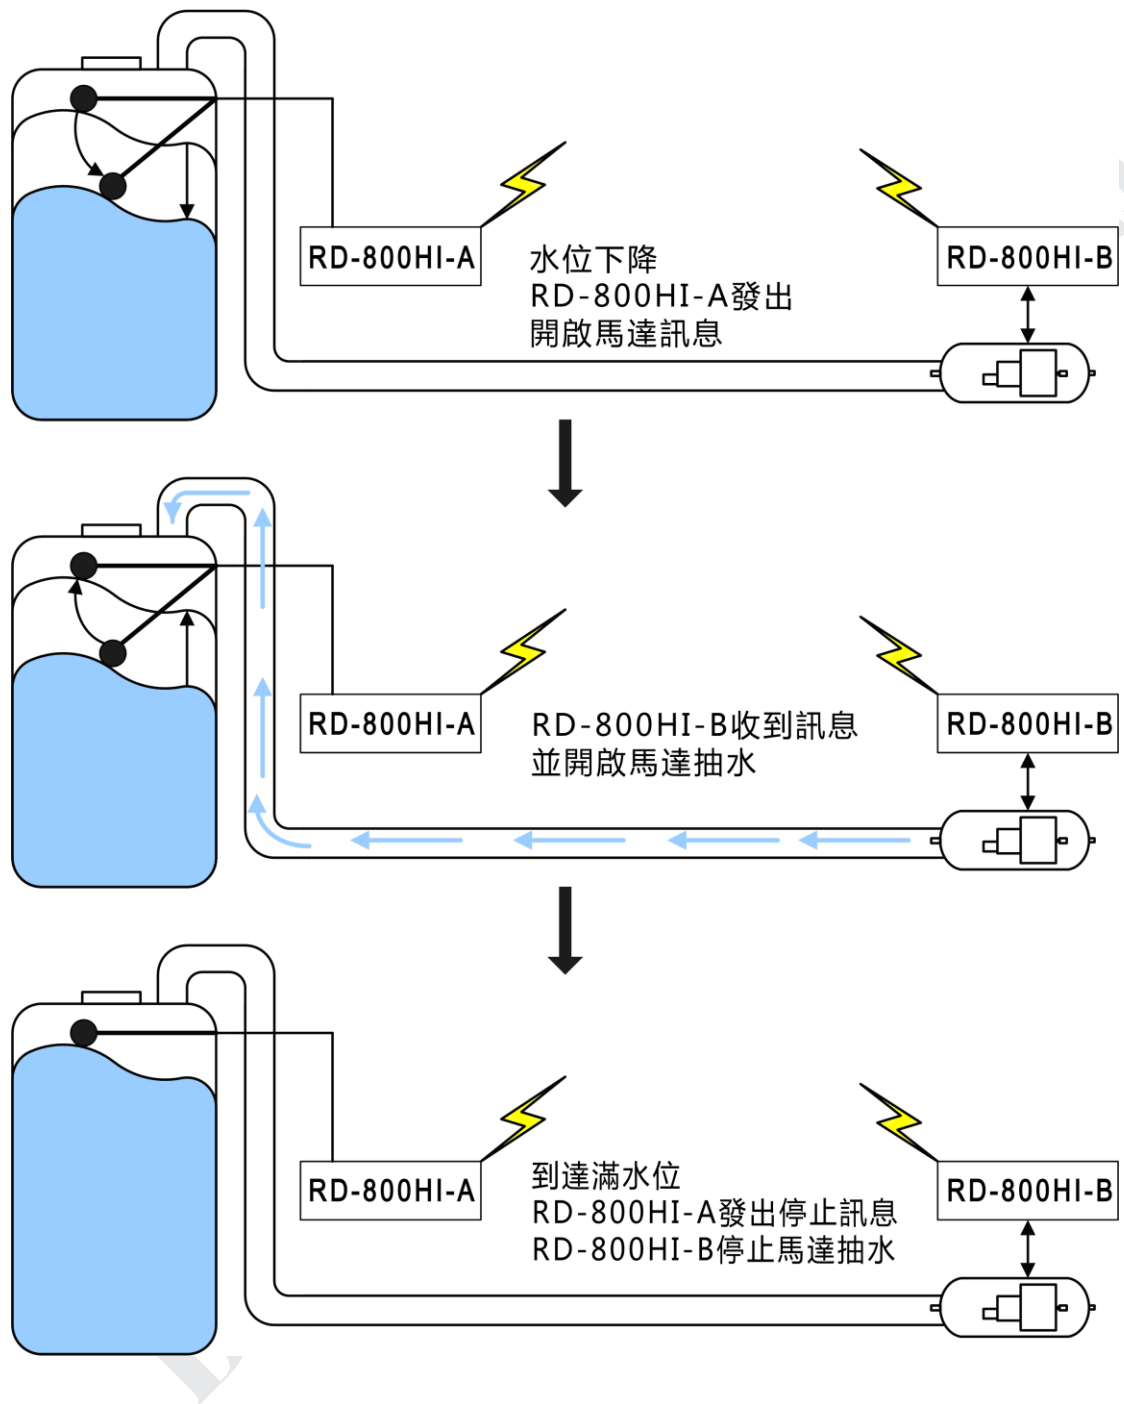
RD-800HI-A

水位下降
RD-800HI-A發出
開啟馬達訊息

RD-800HI-B

RD-800HI-A

RD-800HI-B收到訊息
並開啟馬達抽水

RD-800HI-B

RD-800HI-A

到達滿水位
RD-800HI-A發出停止訊息
RD-800HI-B停止馬達抽水

RD-800HI-B